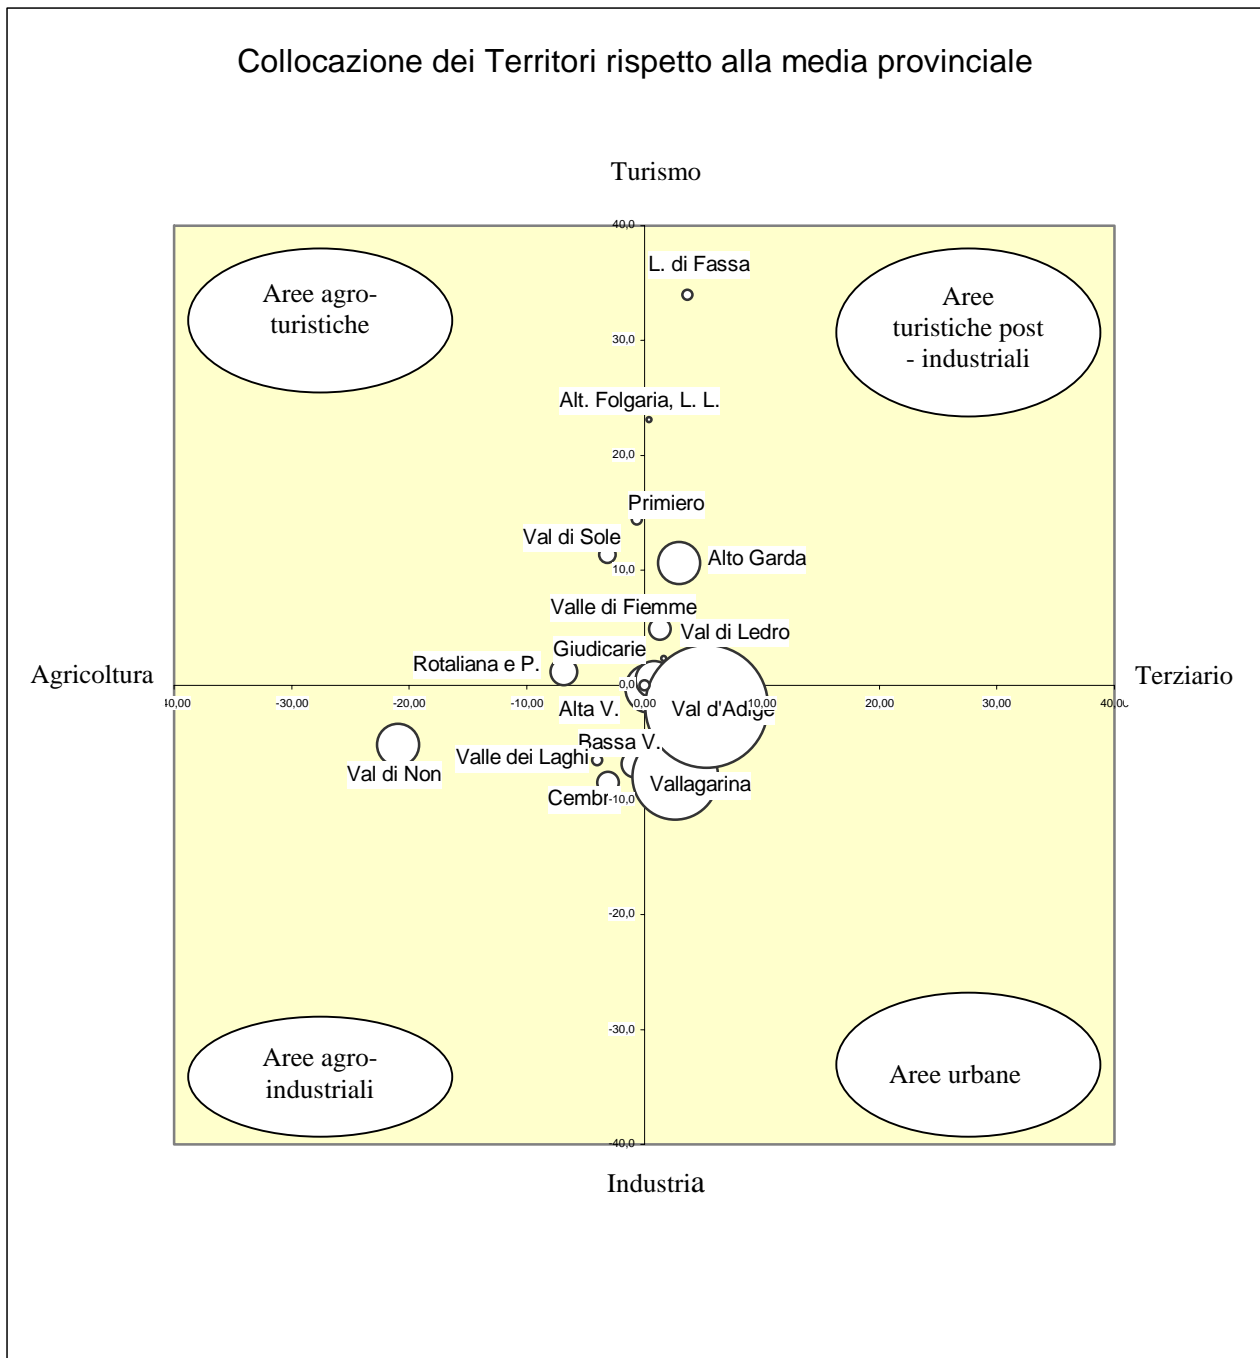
Collocazione dei Territori rispetto alla media provinciale

Turismo

40,0

Aree agro-turistiche

L. di Fassa

Aree turistiche post - industriali

30,0

Alt. Folgaria, L. L.

20,0

Primiero

Val di Sole

Alto Garda

10,0

Valle di Fiemme

Val di Ledro

Agricoltura

Giudicarie

Rotaliana e P.

Terziario

0,0

-40,00

-30,00

-20,00

-10,00

0,00

10,00

20,00

30,00

40,00

Alta V.

Val d'Adige

Bassa V.

Val di Non

Valle dei Laghi

Cembr

-10,0

Vallagarina

-20,0

-30,0

Aree agro-industriali

Aree urbane

-40,0

Industria